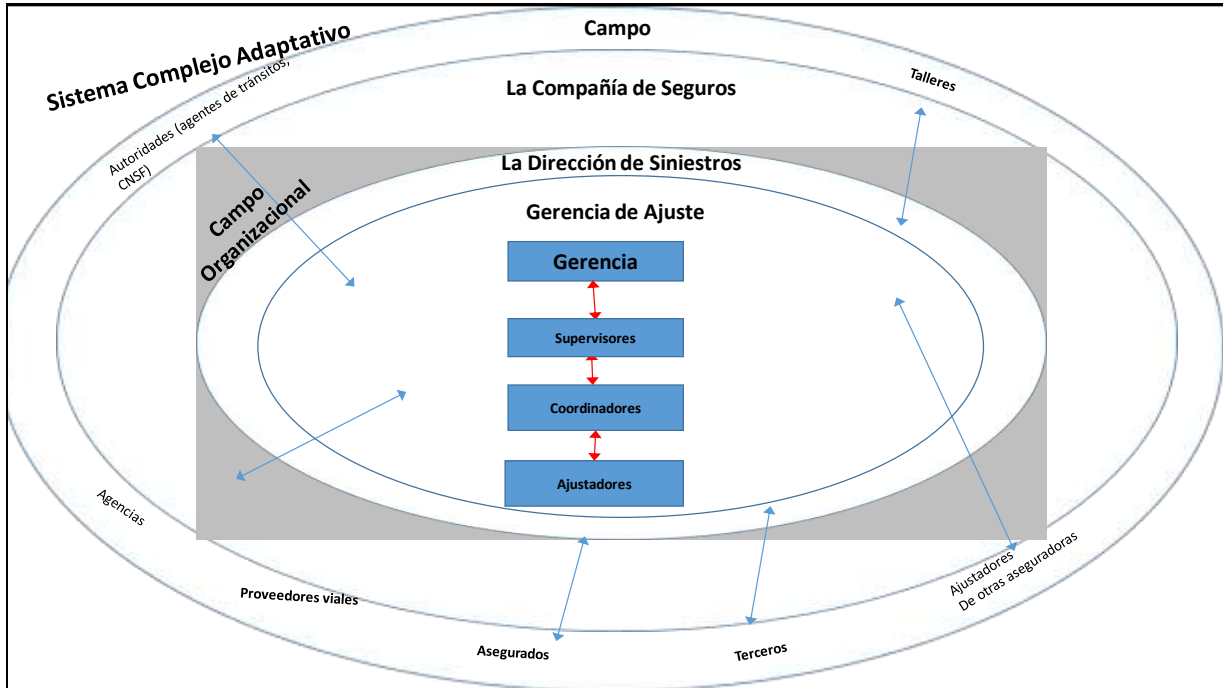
Sistema Complejo Adaptativo

Campo

La Compañía de Seguros

Talleres

Autoridades (agentes de tránsitos, CNSF)

La Dirección de Siniestros

Campo Organizacional

Gerencia de Ajuste

Gerencia

Supervisores

Coordinadores

Ajustadores

Agencias

Proveedores viales

Asegurados

Terceros

Ajustadores De otras aseguradoras